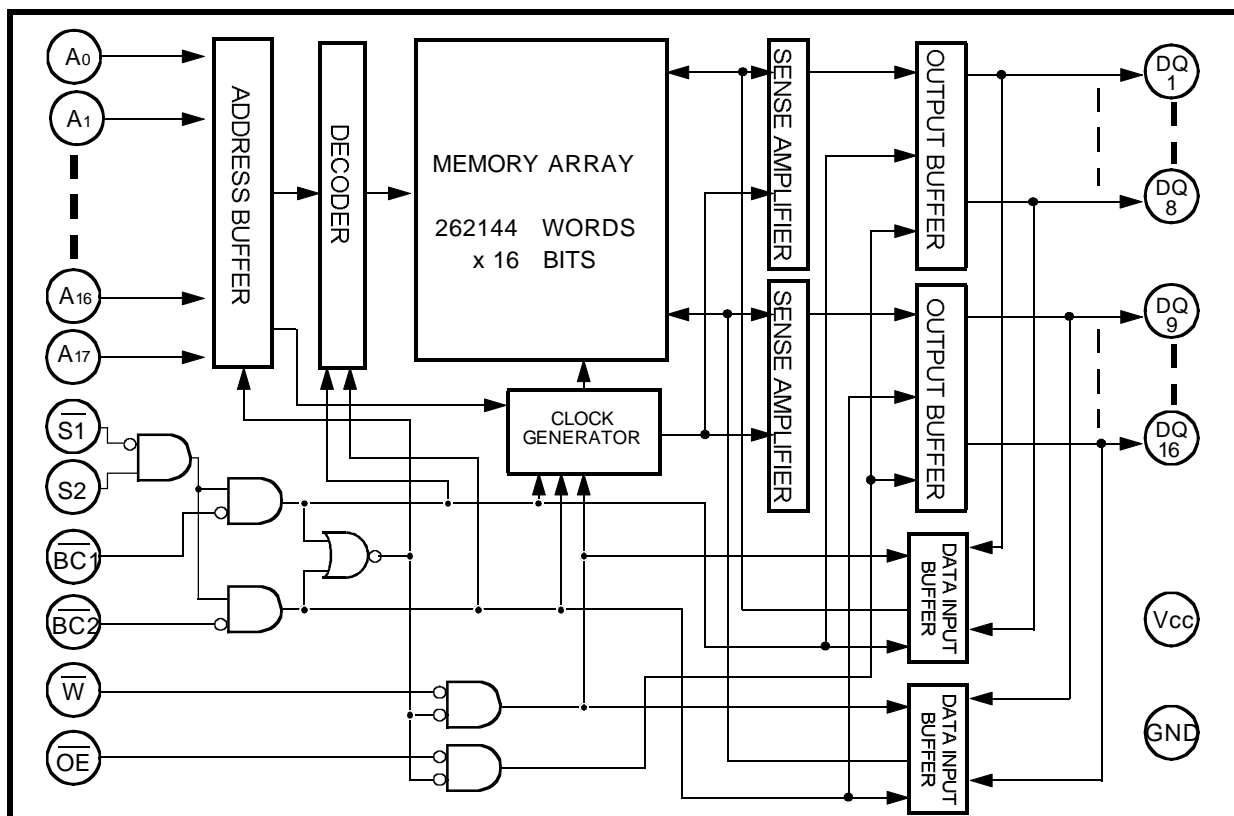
$A_0$
$A_1$
$A_{16}$
$A_{17}$
ADDRESS BUFFER
DECODER
MEMORY ARRAY
262144 WORDS
x 16 BITS
SENSE AMPLIFIER
SENSE AMPLIFIER
OUTPUT BUFFER
OUTPUT BUFFER
DQ 1
DQ 8
DQ 9
DQ 16
CLOCK GENERATOR
$\overline{S1}$
S2
$\overline{BC1}$
$\overline{BC2}$
$\overline{W}$
$\overline{OE}$
DATA INPUT BUFFER
DATA INPUT BUFFER
Vcc
GND